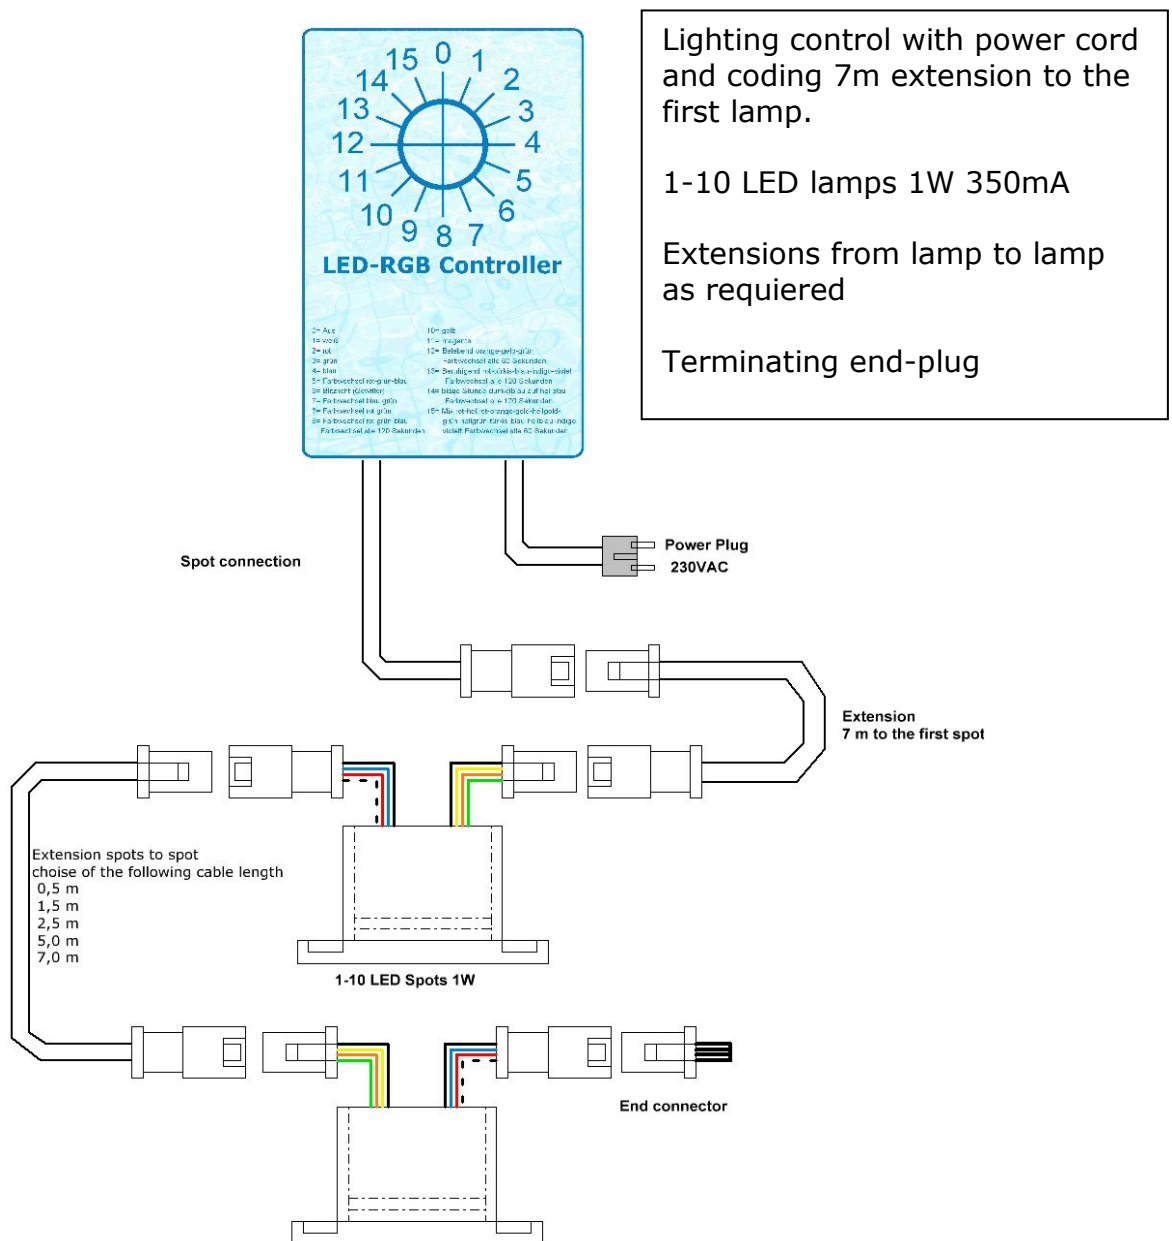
15 0 1 2 3 4 5 6 7 8 9 10 11 12 13 14

LED-RGB Controller

0= Aus
1= weiß
2= rot
3= grün
4= blau
5= Farbwechsel rot-grün-blau
6= Blitzlicht (Gewitter)
7= Farbwechsel blau grün
8= Farbwechsel rot grün
9= Farbwechsel rot grün blau Farbwechsel alle 120 Sekunden

10= gelb
11= magenta
12= Belebend orange-gelb-grün -farbwechsel alle 60 Sekunden
13= Beruhigend rot-türkis-blau-indigo-violett Farbwechsel alle 120 Sekunden
14= blaue Stunde dunkelblau zu hellblau Farbwechsel alle 120 Sekunden
15= Mix rot-hellrot-orange-gelb-hellgelb-grün hellgrün türkis blau hellblau indigo violett Farbwechsel alle 60 Sekunden

Lighting control with power cord and coding 7m extension to the first lamp.

1-10 LED lamps 1W 350mA

Extensions from lamp to lamp as requiered

Terminating end-plug

Spot connection

Power Plug
230VAC

Extension
7 m to the first spot

Extension spots to spot
choise of the following cable length
0,5 m
1,5 m
2,5 m
5,0 m
7,0 m

1-10 LED Spots 1W

End connector